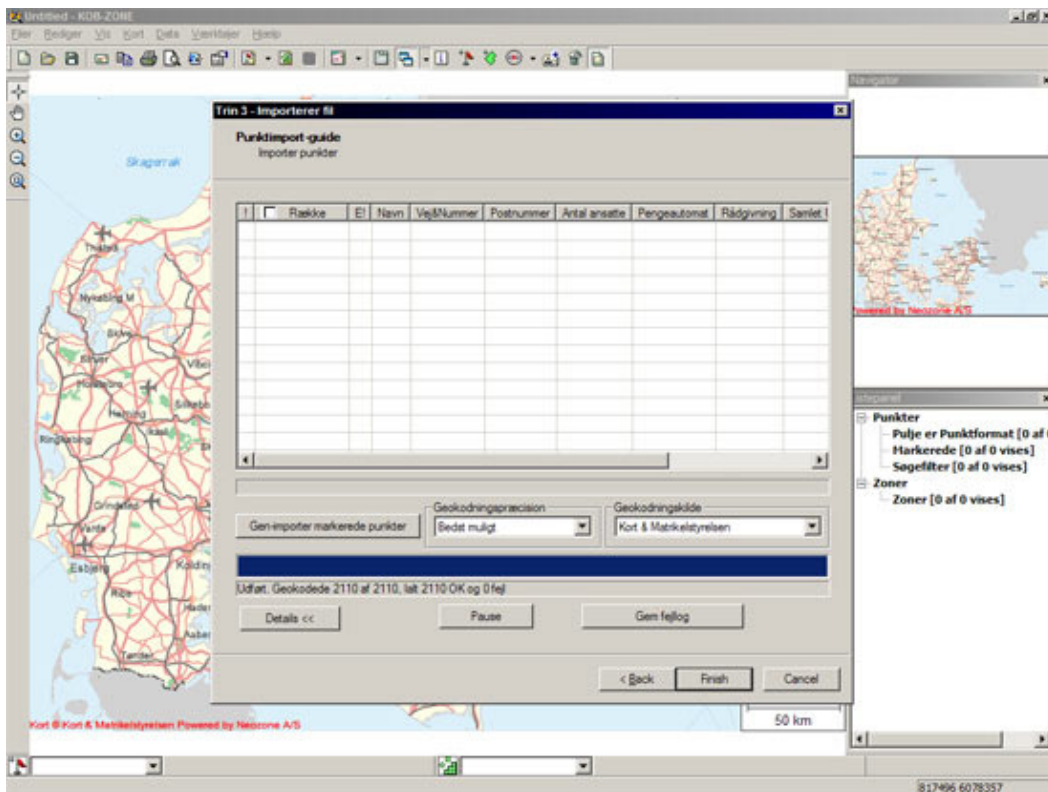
Untitled - KDB-ZONE
Filer Rediger Vis Kort Data Værktøjer Hjælp

Navigator

Skagerrak

Thisted
Nykøbing M
Skive
Struer
Holstebro
Viborg
Silkeborg
Herning
Ringkøbing
Grindsted
Varde
Esbjerg
Ribe
Kolding
Haderslev
Aabenraa
Tønder

Kort © Kort & Matrikelstyrelsen Powered by Neozone A/S

Powered by Neozone A/S

Trin 3 - Importerer fil

Punktimport-guide
Importer punkter

| ! | Række | E! | Navn | Vej&Nummer | Postnummer | Antal ansatte | Pengeautomat | Rådgivning | Samlet |
|---|---|---|---|---|---|---|---|---|---|

Geokodningspræcision
Geokodningskilde
Gen-importer markerede punkter
Bedst muligt
Kort & Matrikelstyrelsen

Udført. Geokodede 2110 af 2110, Ialt 2110 OK og 0 fejl

Details <<
Pause
Gem fejllog

< Back
Finish
Cancel

Punkter
Pulje er Punktformat [0 af 0
Markerede [0 af 0 vises]
Søgefilter [0 af 0 vises]
Zoner
Zoner [0 af 0 vises]

50 km

817496 6078357